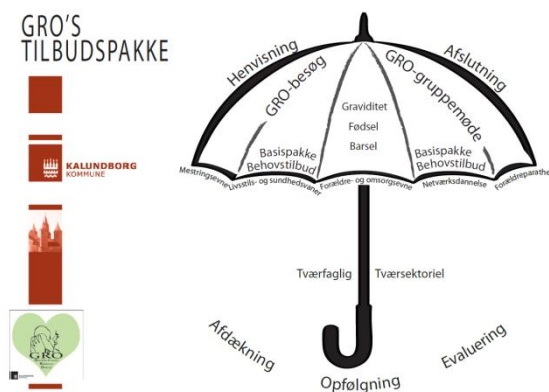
GRO'S TILBUDSPAKKE

KALUNDBORG KOMMUNE

GRO

Henvisning

Afslutning

GRO-besøg

GRO-gruppemøde

Graviditet

Fødsel

Barsel

Basispakke Behovstilbud

Basispakke Behovstilbud

Mestringsevne

Livsstils- og sundhedsvaner

Forældre- og omsorgsevne

Netværksdannelse

Forældreparathed

Tværfaglig

Tværsektoriel

Afdækning

Evaluering

Opfølgning